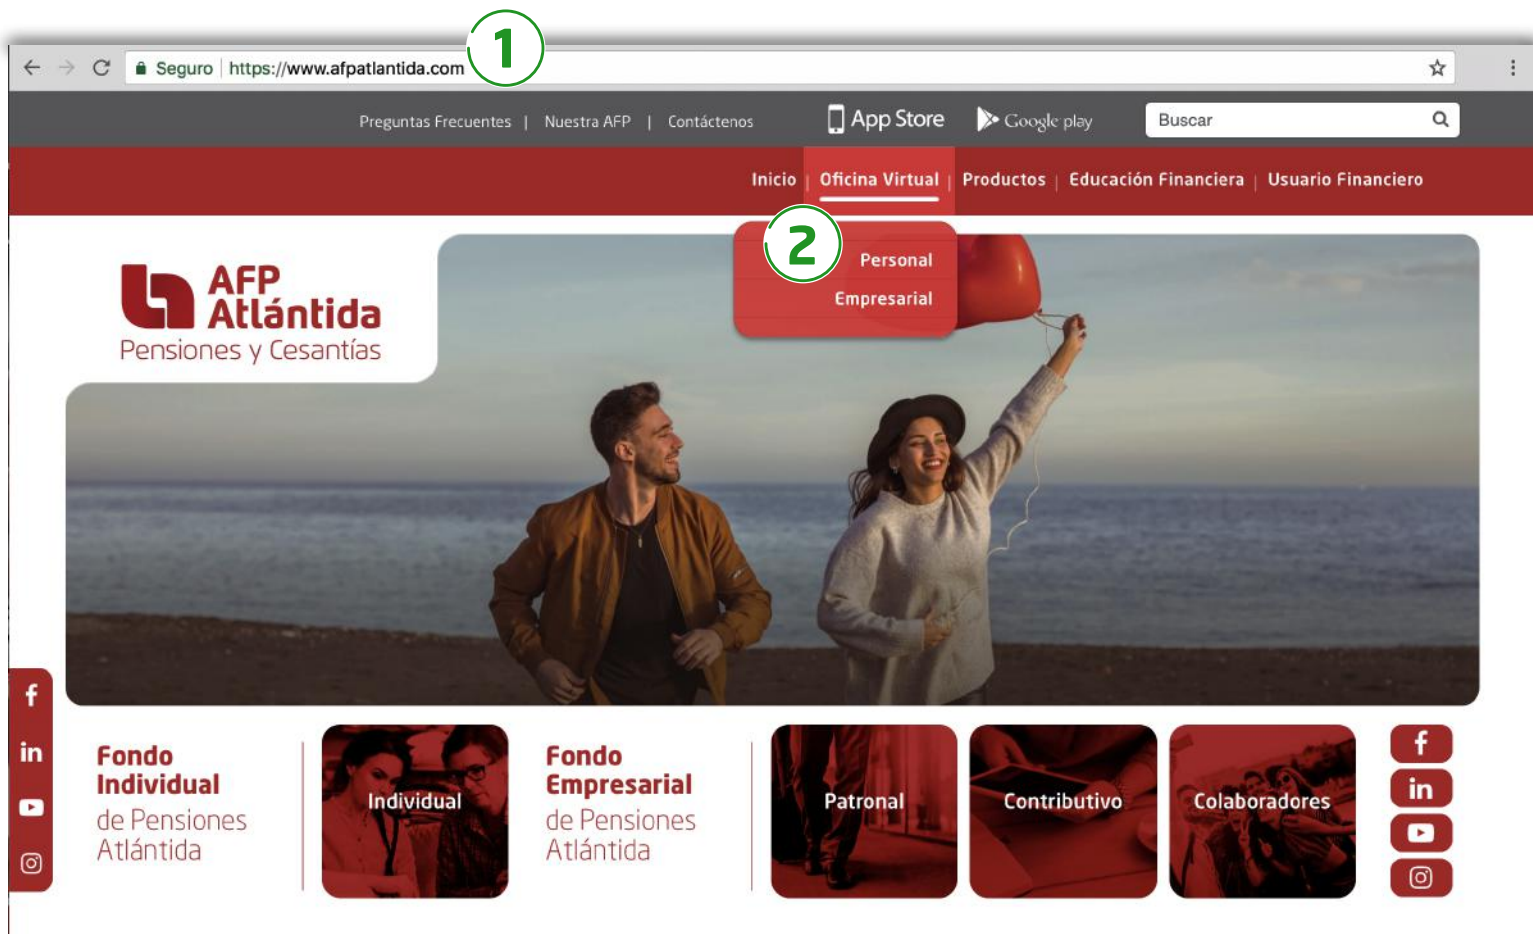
Seguro | https://www.afpatlantida.com

1

Preguntas Frecuentes | Nuestra AFP | Contáctenos

App Store

Google play

Buscar

Inicio | Oficina Virtual | Productos | Educación Financiera | Usuario Financiero

2

Personal

Empresarial

AFP Atlántida
Pensiones y Cesantías

f
in

Fondo Individual de Pensiones Atlántida

Individual

Fondo Empresarial de Pensiones Atlántida

Patronal

Contributivo

Colaboradores

f
in